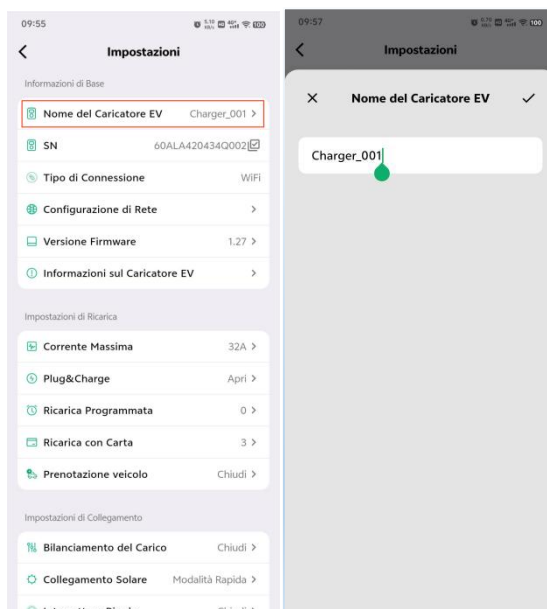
09:55

Impostazioni

Informazioni di Base

Nome del Caricatore EV Charger_001 >

SN 60ALA420434Q002

Tipo di Connessione WiFi

Configurazione di Rete >

Versione Firmware 1.27 >

Informazioni sul Caricatore EV >

Impostazioni di Ricarica

Corrente Massima 32A >

Plug&Charge Apri >

Ricarica Programmata 0 >

Ricarica con Carta 3 >

Prenotazione veicolo Chiudi >

Impostazioni di Collegamento

Bilanciamento del Carico Chiudi >

Collegamento Solare Modalità Rapida >

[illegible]

09:57

Impostazioni

× Nome del Caricatore EV ✓

Charger_001